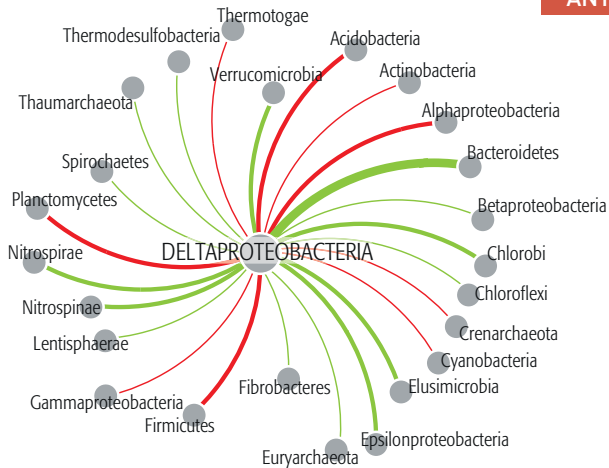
ANT

Thermotogae
Thermodesulfobacteria
Acidobacteria
Verrucomicrobia
Actinobacteria
Thaumarchaeota
Alphaproteobacteria
Bacteroidetes
Spirochaetes
Planctomycetes
Betaproteobacteria
DELTAPROTEOBACTERIA
Nitrospirae
Chlorobi
Chloroflexi
Nitrospinae
Crenarchaeota
Lentisphaerae
Cyanobacteria
Elusimicrobia
Fibrobacteres
Gammaproteobacteria
Firmicutes
Epsilonproteobacteria
Euryarchaeota